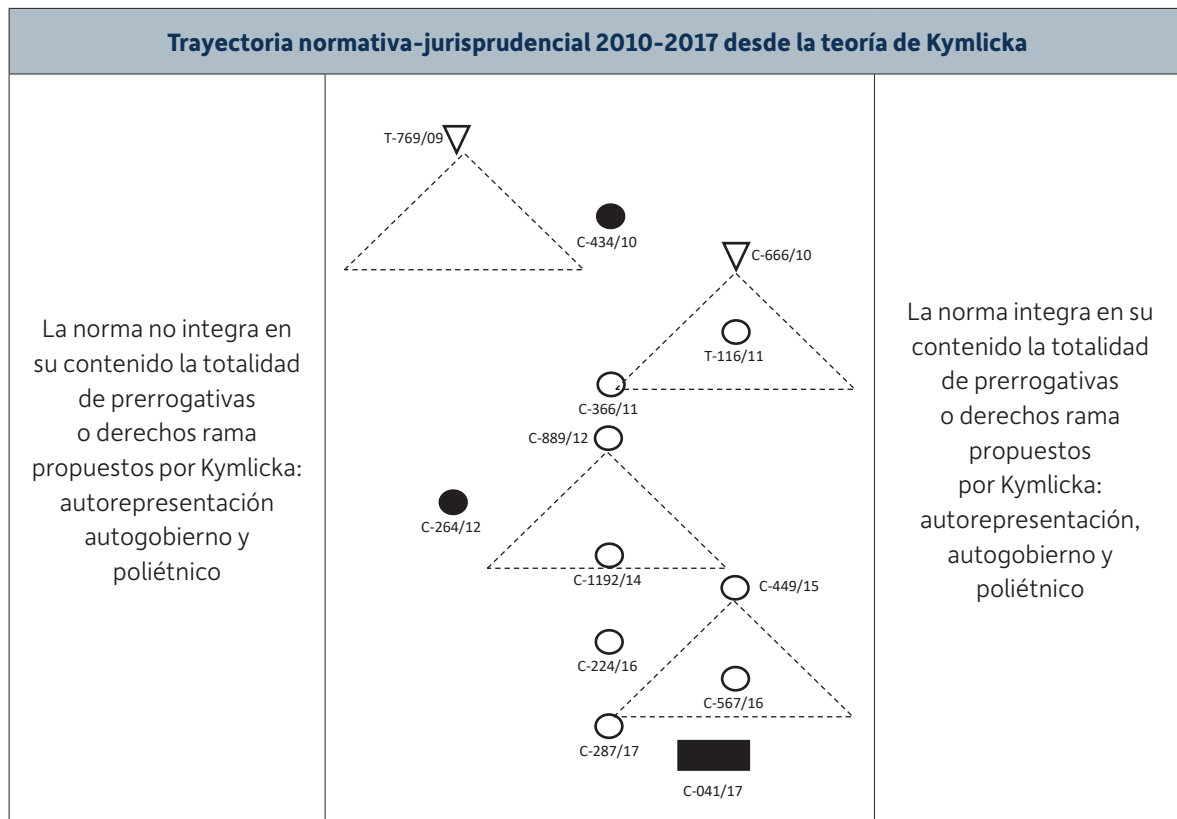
Trayectoria normativa-jurisprudencial 2010-2017 desde la teoría de Kymlicka

| La norma no integra en su contenido la totalidad de prerrogativas o derechos rama propuestos por Kymlicka: autorepresentación autogobierno y poliétnico | T-769/09 C-434/10 C-666/10 T-116/11 C-366/11 C-889/12 C-264/12 C-1192/14 C-449/15 C-224/16 C-567/16 C-287/17 C-041/17 | La norma integra en su contenido la totalidad de prerrogativas o derechos rama propuestos por Kymlicka: autorepresentación, autogobierno y poliétnico |
|---|---|---|